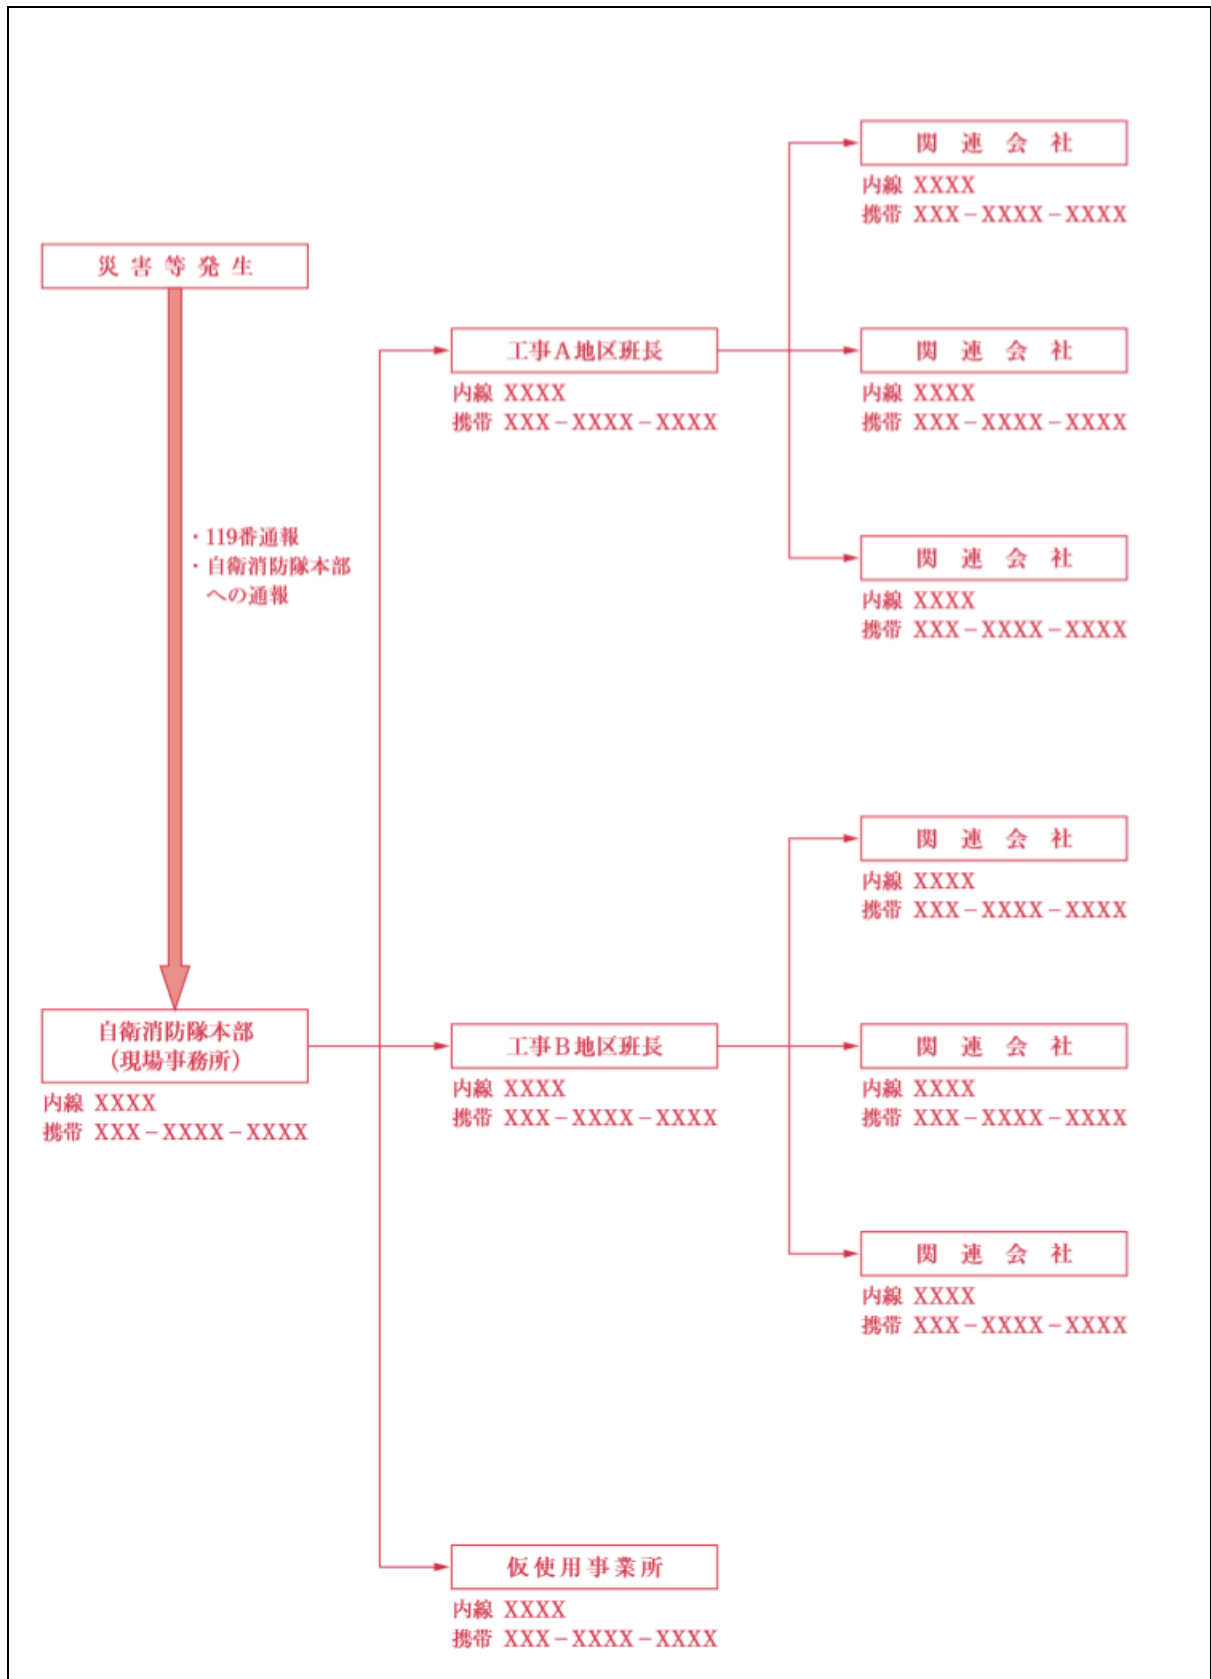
災害等発生

・119番通報
・自衛消防隊本部への通報

自衛消防隊本部
(現場事務所)
内線 XXXX
携帯 XXX－XXXX－XXXX

工事A地区班長
内線 XXXX
携帯 XXX－XXXX－XXXX

関連会社
内線 XXXX
携帯 XXX－XXXX－XXXX

関連会社
内線 XXXX
携帯 XXX－XXXX－XXXX

関連会社
内線 XXXX
携帯 XXX－XXXX－XXXX

工事B地区班長
内線 XXXX
携帯 XXX－XXXX－XXXX

関連会社
内線 XXXX
携帯 XXX－XXXX－XXXX

関連会社
内線 XXXX
携帯 XXX－XXXX－XXXX

関連会社
内線 XXXX
携帯 XXX－XXXX－XXXX

仮使用事業所
内線 XXXX
携帯 XXX－XXXX－XXXX